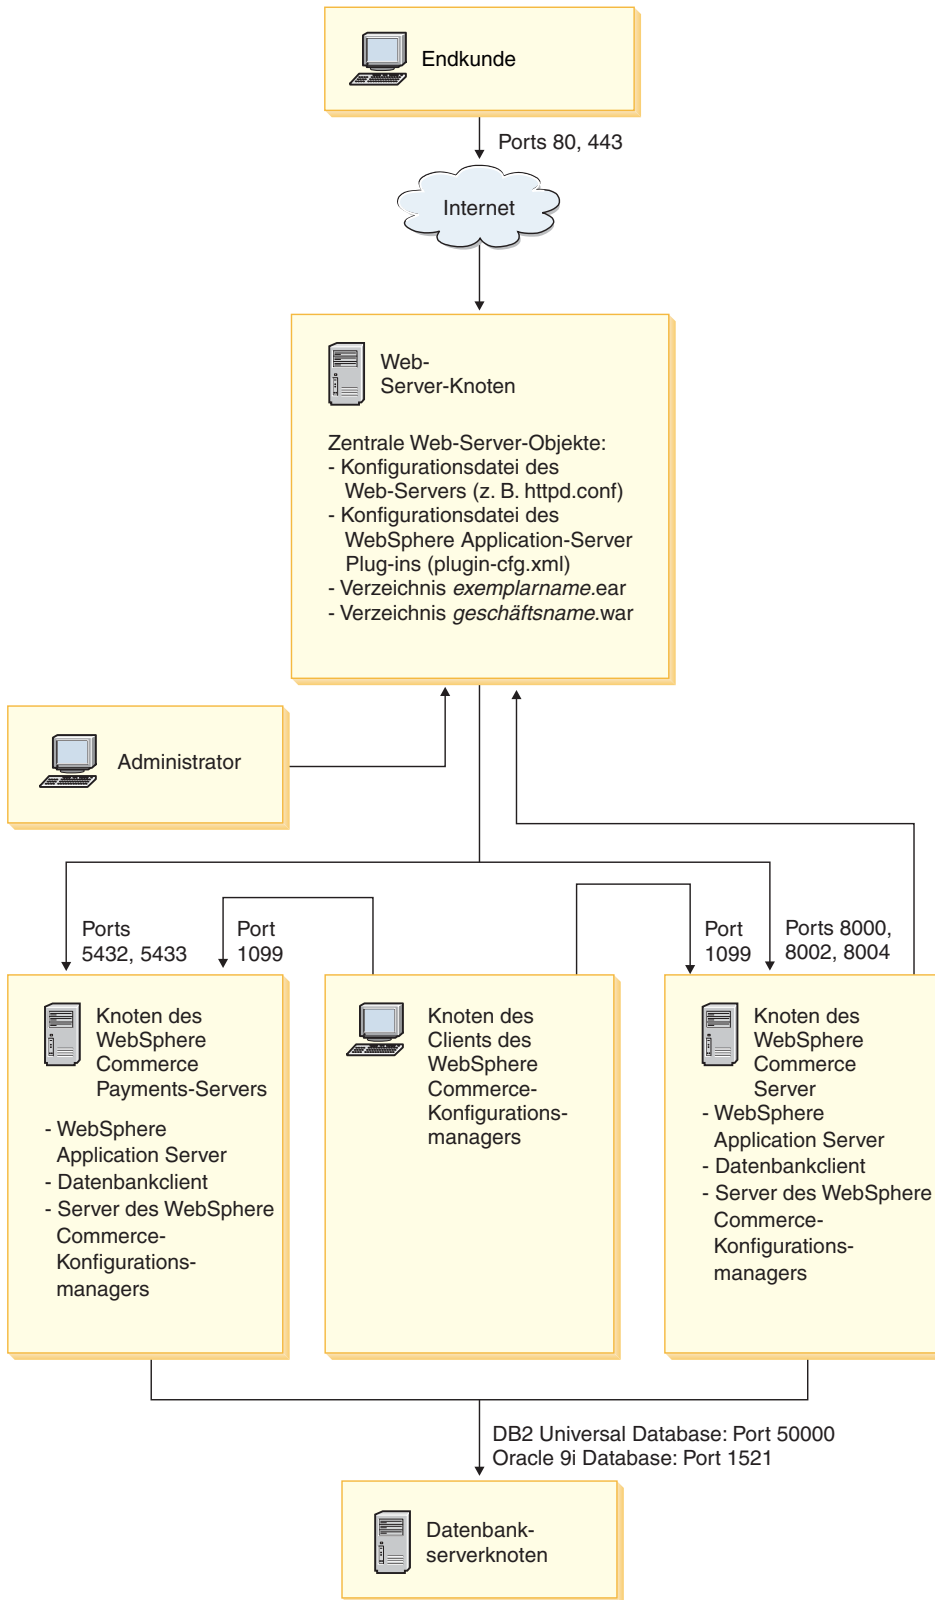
Endkunde

Ports 80, 443

Internet

Web-Server-Knoten

Zentrale Web-Server-Objekte:
- Konfigurationsdatei des Web-Servers (z. B. httpd.conf)
- Konfigurationsdatei des WebSphere Application-Server Plug-ins (plugin-cfg.xml)
- Verzeichnis *exemplarname*.ear
- Verzeichnis *geschäftsname*.war

Administrator

Ports 5432, 5433

Port 1099

Port 1099

Ports 8000, 8002, 8004

Knoten des WebSphere Commerce Payments-Servers

- WebSphere Application Server
- Datenbankclient
- Server des WebSphere Commerce-Konfigurationsmanagers

Knoten des Clients des WebSphere Commerce-Konfigurationsmanagers

Knoten des WebSphere Commerce Server
- WebSphere Application Server
- Datenbankclient
- Server des WebSphere Commerce-Konfigurationsmanagers

DB2 Universal Database: Port 50000
Oracle 9i Database: Port 1521

Datenbankserverknoten